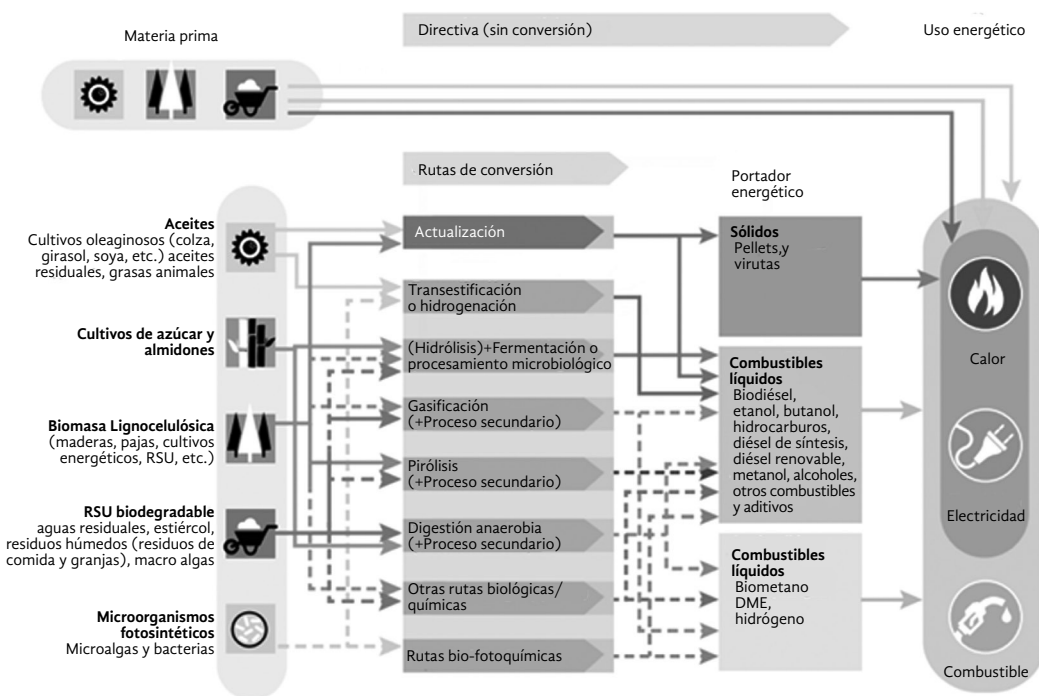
Materia prima

Directiva (sin conversión)

Uso energético

Rutas de conversión

Portador energético

**Aceites**
Cultivos oleaginosos (colza, girasol, soya, etc.) aceites residuales, grasas animales

**Cultivos de azúcar y almidones**

**Biomasa Lignocelulósica**
(maderas, pajas, cultivos energéticos, RSU, etc.)

**RSU biodegradable**
aguas residuales, estiércol, residuos húmedos (residuos de comida y granjas), macro algas

**Microorganismos fotosintéticos**
Microalgas y bacterias

Actualización

Transestificación o hidrogenación

(Hidrólisis)+Fermentación o procesamiento microbiológico

Gasificación (+Proceso secundario)

Pirólisis (+Proceso secundario)

Digestión anaerobia (+Proceso secundario)

Otras rutas biológicas/ químicas

Rutas bio-fotoquímicas

**Sólidos**
Pellets,y virutas

**Combustibles líquidos**
Biodiésel, etanol, butanol, hidrocarburos, diésel de síntesis, diésel renovable, metanol, alcoholes, otros combustibles y aditivos

**Combustibles líquidos**
Biometano DME, hidrógeno

Calor

Electricidad

Combustible